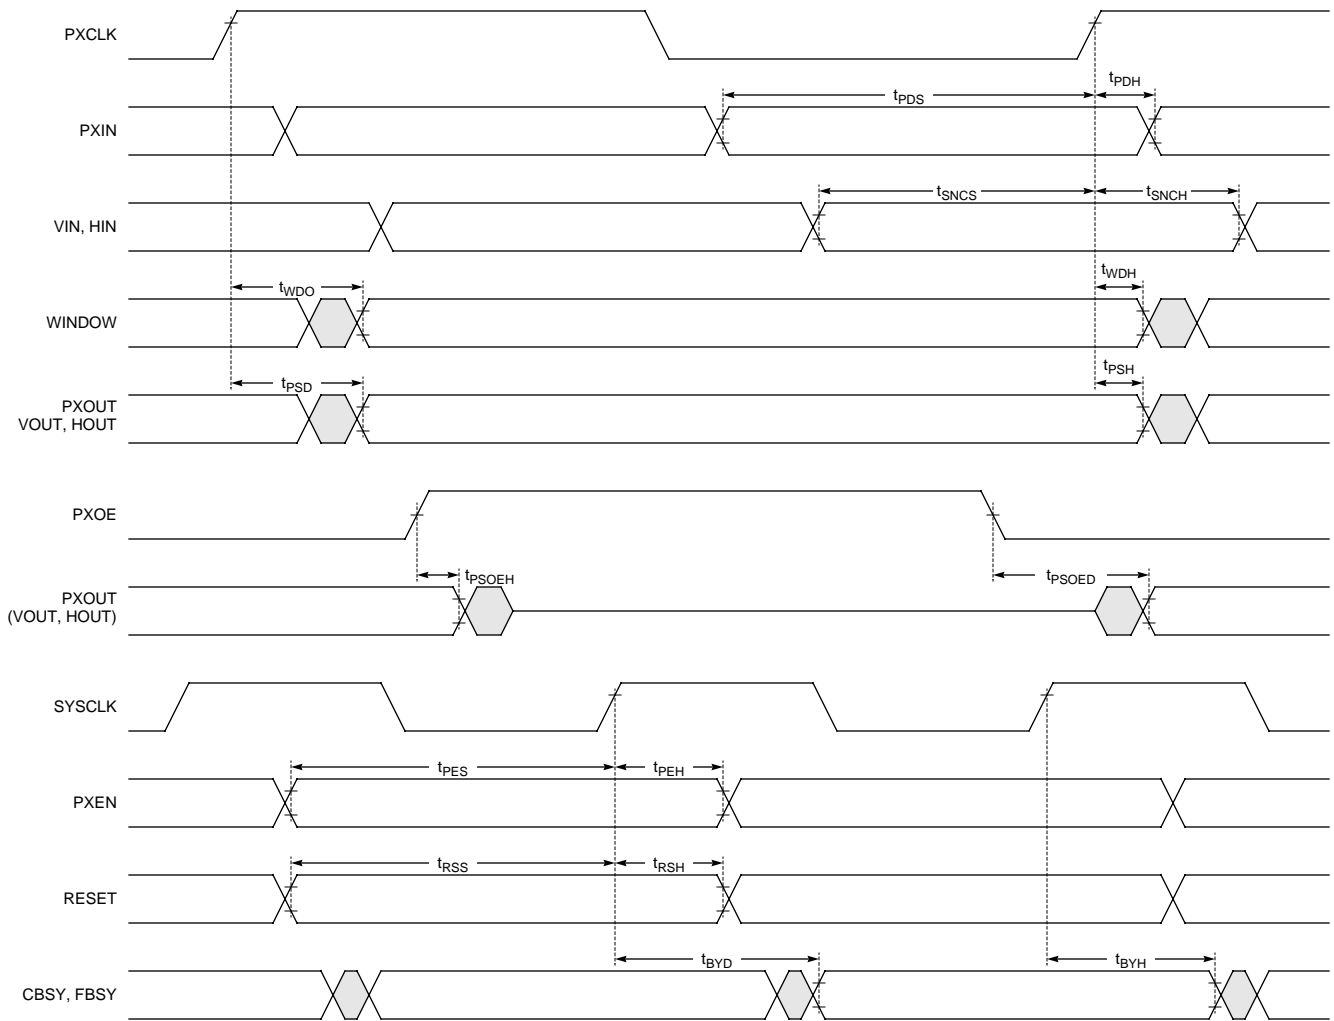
PXCLK

PXIN

$t_{PDS}$

$t_{PDH}$

VIN, HIN

$t_{SNCS}$

$t_{SNCH}$

WINDOW

$t_{WDO}$

$t_{WDH}$

PXOUT
VOUT, HOUT

$t_{PSD}$

$t_{PSH}$

PXOE

PXOUT
(VOUT, HOUT)

$t_{PSOEH}$

$t_{PSOED}$

SYSCLK

PXEN

$t_{PES}$

$t_{PEH}$

RESET

$t_{RSS}$

$t_{RSH}$

CBSY, FBSY

$t_{BYD}$

$t_{BYH}$